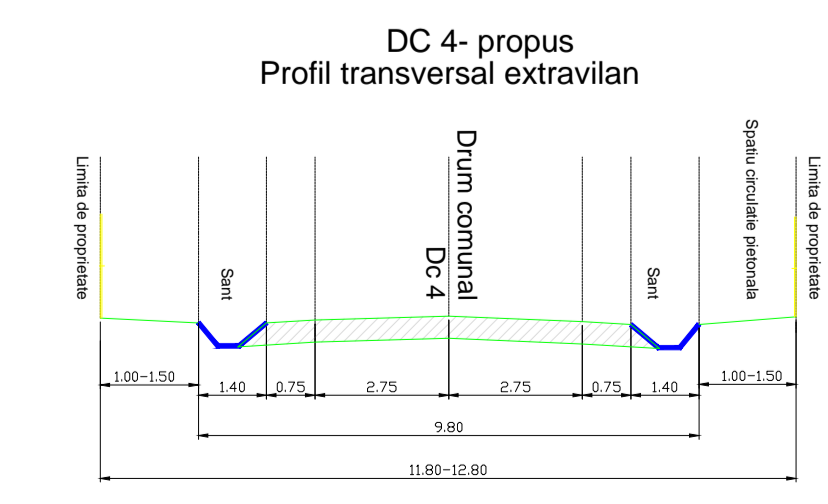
DC 4- propus
Profil transversal extravilan

Limita de proprietate

Sant

Drum comunal
Dc 4

Sant

Spatiu circulatie pietonala

Limita de proprietate

1.00-1.50
1.40
0.75
2.75
2.75
0.75
1.40
1.00-1.50

9.80

11.80-12.80